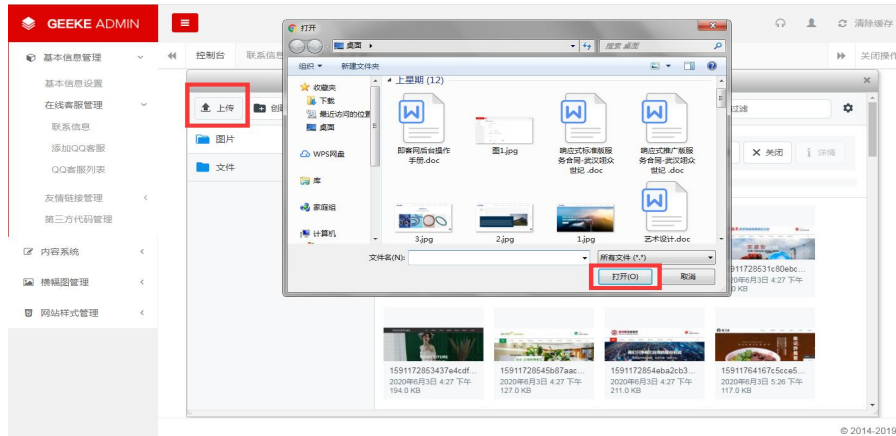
GEEKE ADMIN

清除缓存

基本信息管理
基本信息设置
在线客服管理
联系信息
添加QQ客服
QQ客服列表
友情链接管理
第三方代码管理
内容系统
横幅图管理
网站样式管理

控制台
联系信息
关闭操作

上传
创
图片
文件

过滤
关闭
详情

打开
桌面
搜索 桌面
组织
新建文件夹
收藏夹
下载
最近访问的位置
桌面
WPS网盘
库
家庭组
计算机
上星期 (12)
即客网后台操作手册.doc
图1.jpg
响应式标准版服务合同-武汉境众世纪.doc
响应式推广版服务合同-武汉境众世纪.doc
3.jpg
2.jpg
1.jpg
艺术设计.doc
文件名(N):
所有文件 (*.*)
打开(O)
取消

1591172853437e4cdf...
2020年6月3日 4:27 下午
194.0 KB
1591172854587aac...
2020年6月3日 4:27 下午
127.0 KB
1591172854eba2cb3...
2020年6月3日 4:27 下午
211.0 KB
1591176416 7c5cce5...
2020年6月3日 5:26 下午
117.0 KB
1591172853 1c80ebc...
2020年6月3日 4:27 下午
0 KB

© 2014-2019